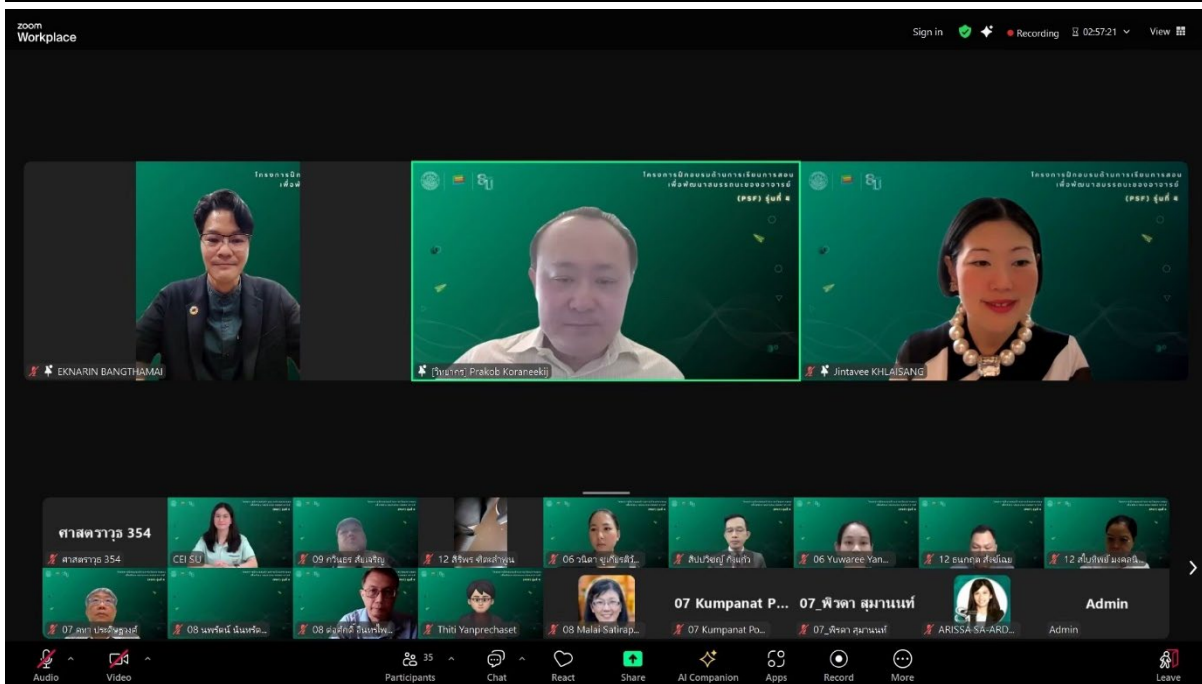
zoom Workplace

Sign in Recording 02:57:21 View

โครงการฝึกอบรมด้านการเรียนการสอนเพื่อพัฒนามาตรฐานของอาจารย์ (PSF) รุ่นที่ 4

EKNARIN BANGTHAMAI

[วิทยากร] Prakob Koraneekij

Jintavee KHLAISANG

ศาสตราวุธ 354

ศาสตราวุธ 354

CEI SU

09 กวินธร สังเจริญ

12 สิริพร ทิตตลำพูน

06 วนิดา ชูเกียรติวิ...

สืบปรีชญ์ กิ่งแก้ว

06 Yuwaree Yan...

12 ธนกฤต สิงห์เฉย

12 สโรชินี มงคลนิ...

07 ลาภ ประเสริฐวงศ์

08 นพรัตน์ นันทรัต...

08 ศุภศักดิ์ อินทรพ...

Thiti Yanprechaset

08 Malai Satirap...

07 Kumpanat P...

07 Kumpanat Po...

07_พิรดา สุมานนท์

07_พิรดา สุมานนท์

ARISSA-SA-ARD...

Admin

Admin

Audio Video Participants 35 Chat React Share AI Companion Apps Record More Leave